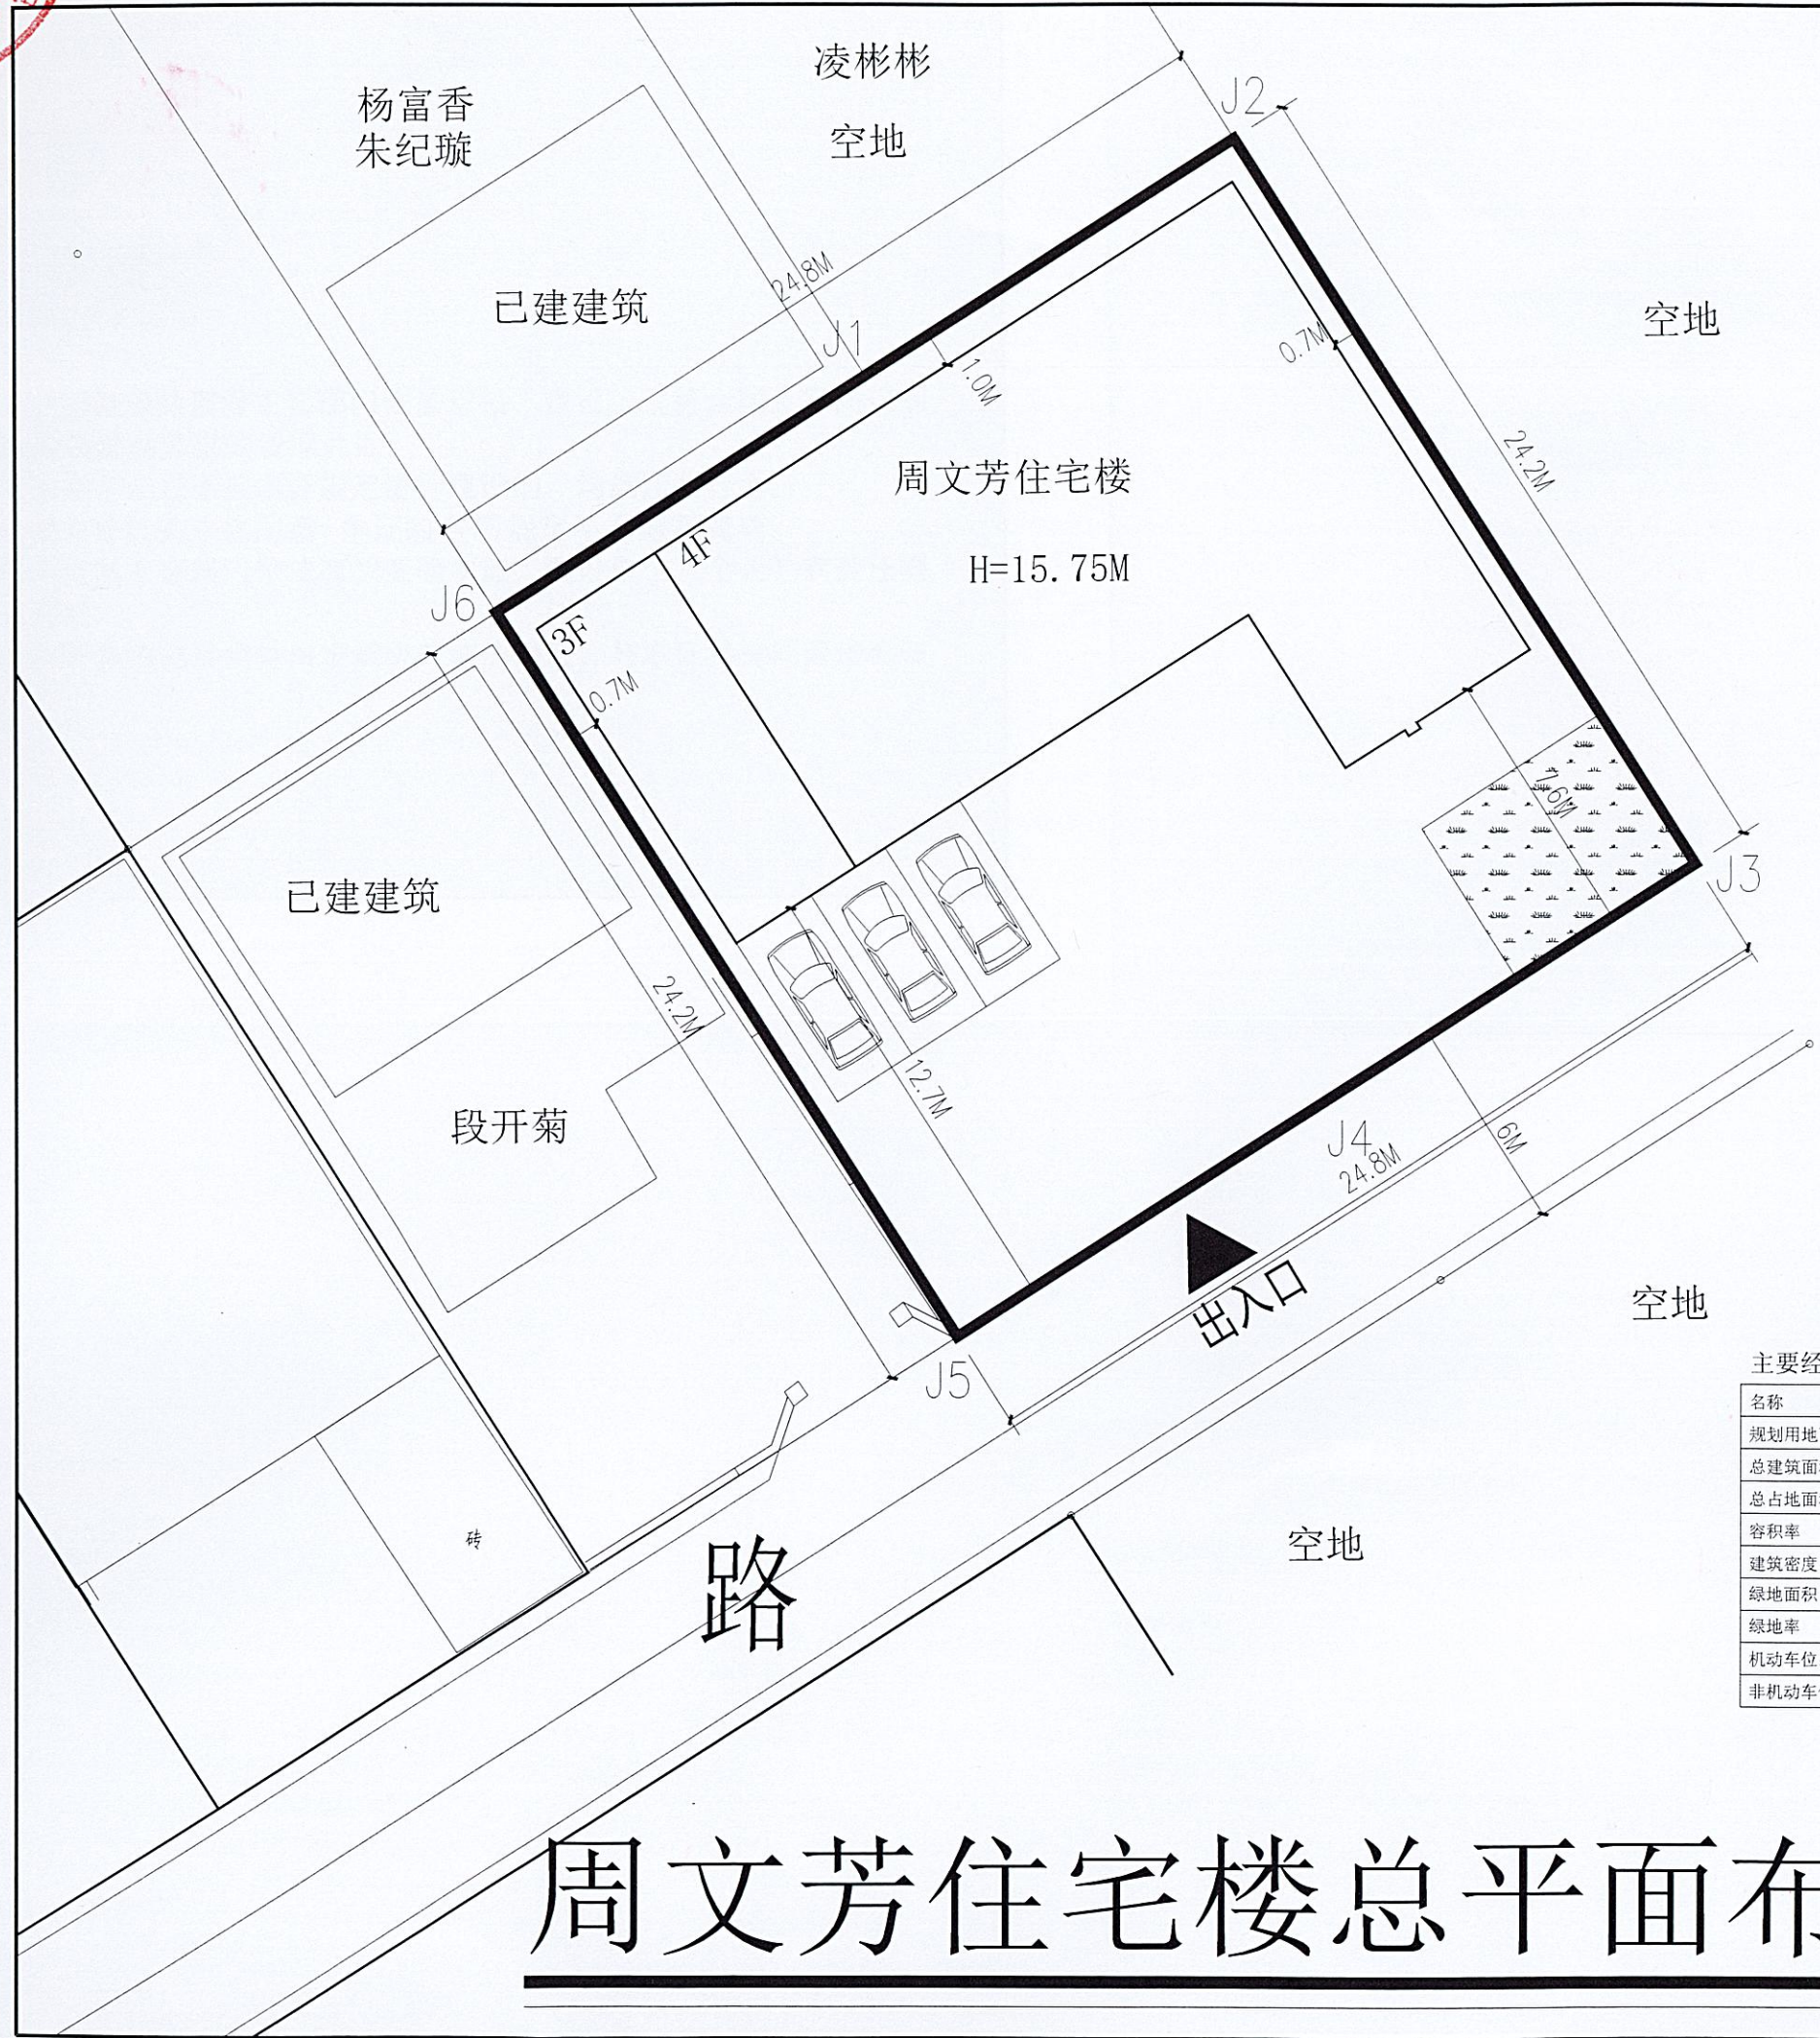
凌彬彬

杨富香
朱纪璇

空地

已建建筑

24.8M

J2

J1

1.0M

0.7M

空地

24.2M

周文芳住宅楼

H=15.75M

4F

J6

3F

0.7M

7.6M

J3

已建建筑

24.2M

12.7M

段开菊

J4
24.8M

6M

出入口

空地

J5

主要经

| 名称 |
|---|
| 规划用地 |
| 总建筑面 |
| 总占地面 |
| 容积率 |
| 建筑密度 |
| 绿地面积 |
| 绿地率 |
| 机动车位 |
| 非机动车 |

砖

路

空地

周文芳住宅楼总平面布